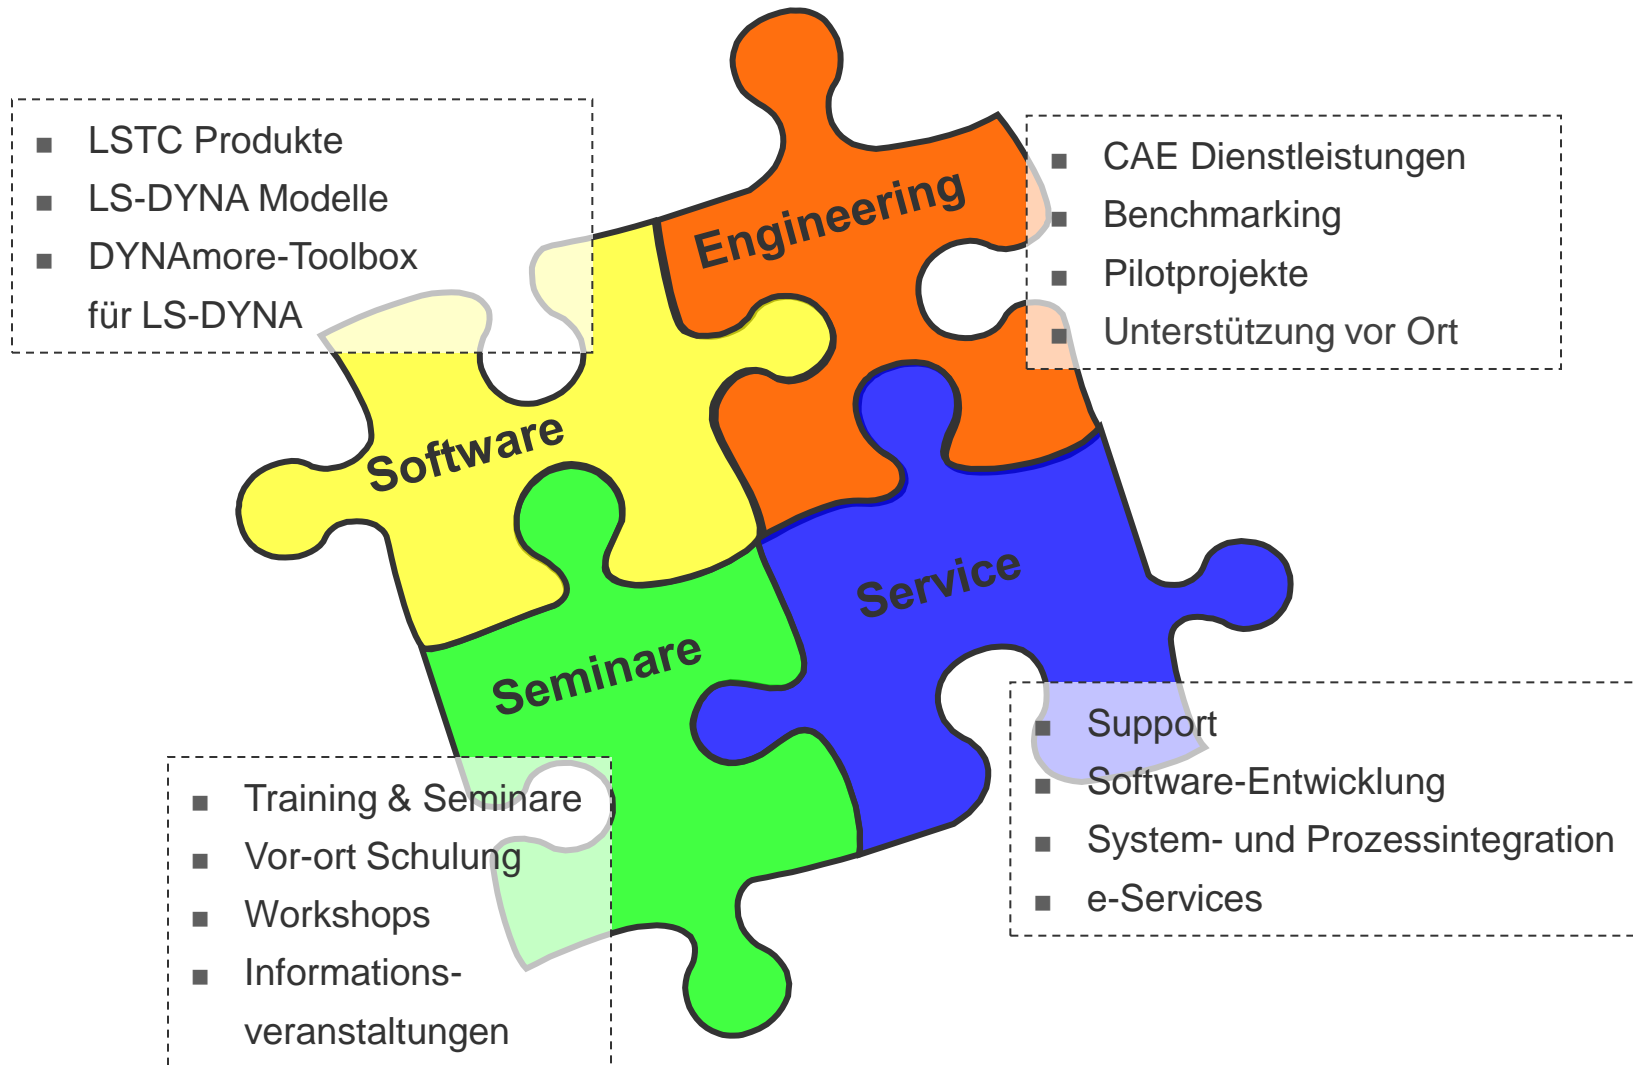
- LSTC Produkte
- LS-DYNA Modelle
- DYNAmore-Toolbox für LS-DYNA

Engineering

- CAE Dienstleistungen
- Benchmarking
- Pilotprojekte
- Unterstützung vor Ort

Software

Service

Seminare

- Support
- Software-Entwicklung
- System- und Prozessintegration
- e-Services

- Training & Seminare
- Vor-ort Schulung
- Workshops
- Informationsveranstaltungen